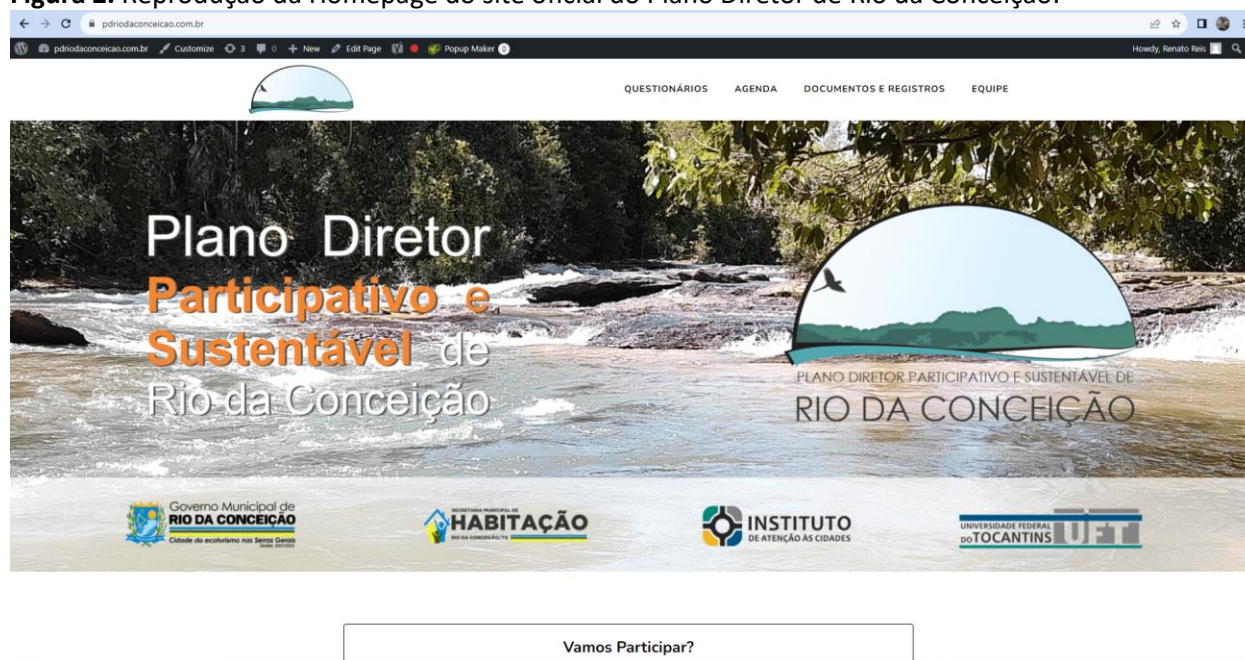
Figura 1. Reprodução da Homepage do site oficial do Plano Diretor de Rio da Conceição.

pdriodaconceicao.com.br

pdriodaconceicao.com.br Customize 3 0 + New Edit Page Popup Maker 0 Howdy, Renato Reis

QUESTIONÁRIOS AGENDA DOCUMENTOS E REGISTROS EQUIPE

Plano Diretor Participativo e Sustentável de Rio da Conceição

PLANO DIRETOR PARTICIPATIVO E SUSTENTÁVEL DE RIO DA CONCEIÇÃO

Governo Municipal de RIO DA CONCEIÇÃO Cidade do ecoturismo nas Serras Gerais

SECRETARIA MUNICIPAL DE HABITAÇÃO RIO DA CONCEIÇÃO/TO

INSTITUTO DE ATENÇÃO ÀS CIDADES

UNIVERSIDADE FEDERAL DO TOCANTINS UFT

Vamos Participar?